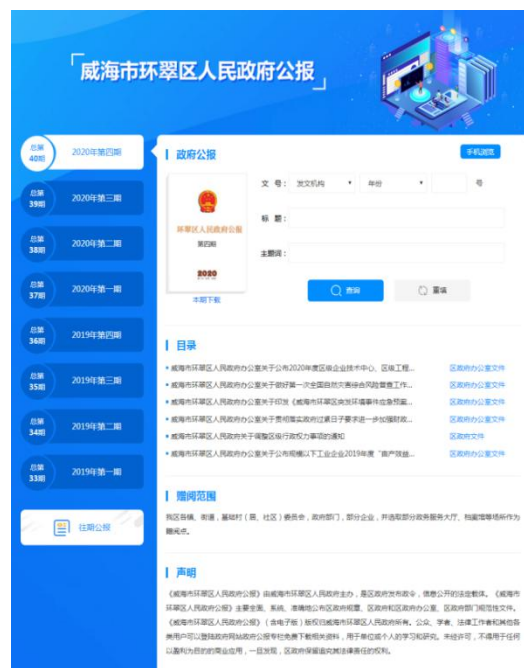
「威海市环翠区人民政府公报」

总第40期 2020年第四期
总第39期 2020年第三期
总第38期 2020年第二期
总第37期 2020年第一期
总第36期 2019年第四期
总第35期 2019年第三期
总第34期 2019年第二期
总第33期 2019年第一期
往期公报

政府公报
手机浏览
环翠区人民政府公报
第四期
2020
本期下载
文 号： 发文机构 年份 号
标 题：
主题词：
查询
重填

目录
• 威海市环翠区人民政府办公室关于公布2020年度区级企业技术中心、区级工程... 区政府办公室文件
• 威海市环翠区人民政府办公室关于做好第一次全国自然灾害综合风险普查工作... 区政府办公室文件
• 威海市环翠区人民政府办公室关于印发《威海市环翠区突发环境事件应急预案... 区政府办公室文件
• 威海市环翠区人民政府办公室关于贯彻落实政府过紧日子要求进一步加强财政... 区政府办公室文件
• 威海市环翠区人民政府关于调整区级行政权力事项的通知 区政府文件
• 威海市环翠区人民政府办公室关于公布规模以下工业企业2019年度“亩产效益... 区政府办公室文件

赠阅范围
我区各镇、街道，基础村（居、社区）委员会，政府部门，部分企业，并选取部分政务服务大厅、档案馆等场所作为赠阅点。

声明
《威海市环翠区人民政府公报》由威海市环翠区人民政府主办，是区政府发布政令，信息公开的法定载体。《威海市环翠区人民政府公报》主要全面、系统、准确地公布区政府规章、区政府和区政府办公室、区政府部门规范性文件。《威海市环翠区人民政府公报》（含电子版）版权归威海市环翠区人民政府所有。公众、学者、法律工作者和其他各类用户可以登陆政府网站政府公报专栏免费下载相关资料，用于单位或个人的学习和研究。未经许可，不得用于任何以盈利为目的的商业应用，一旦发现，区政府保留追究其法律责任的权利。